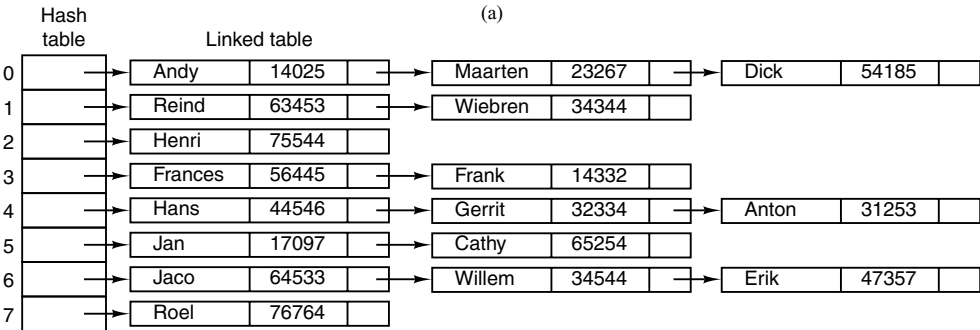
(a)

Hash table

Linked table

0 Andy 14025 Maarten 23267 Dick 54185
1 Reind 63453 Wiebren 34344
2 Henri 75544
3 Frances 56445 Frank 14332
4 Hans 44546 Gerrit 32334 Anton 31253
5 Jan 17097 Cathy 65254
6 Jaco 64533 Willem 34544 Erik 47357
7 Roel 76764